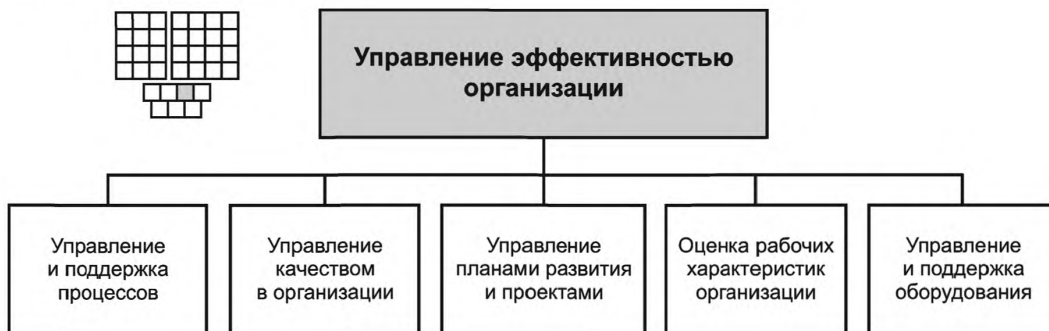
Управление эффективностью организации

Управление и поддержка процессов

Управление качеством в организации

Управление планами развития и проектами

Оценка рабочих характеристик организации

Управление и поддержка оборудования